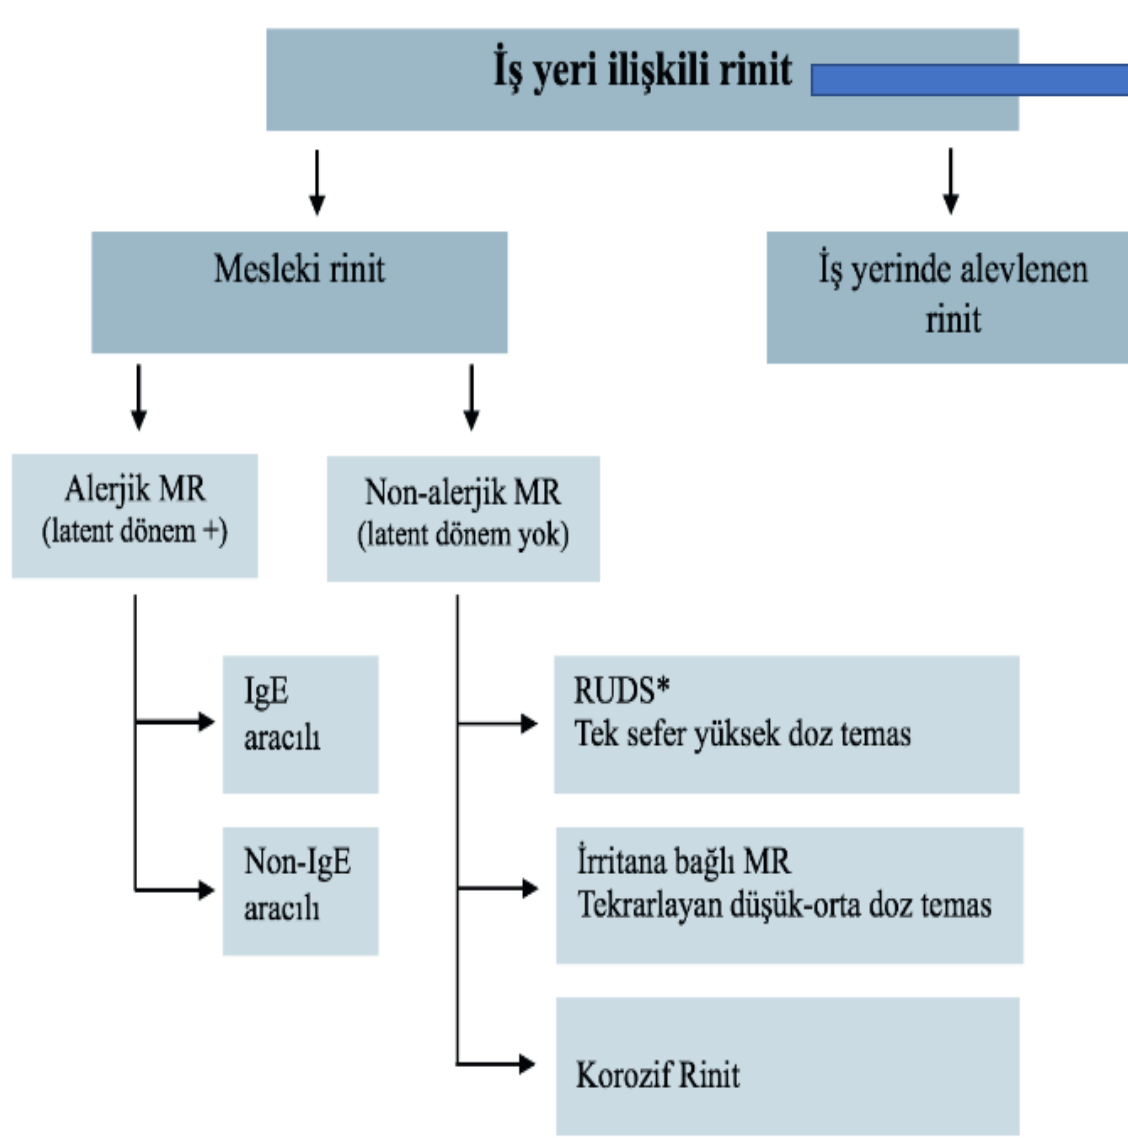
İş yeri ilişkili rinit

Mesleki rinit

İş yerinde alevlenen rinit

Alerjik MR
(latent dönem +)

Non-alerjik MR
(latent dönem yok)

IgE aracılı

Non-IgE aracılı

RUDS*
Tek sefer yüksek doz temas

İrritana bağlı MR
Tekrarlayan düşük-orta doz temas

Korozif Rinit